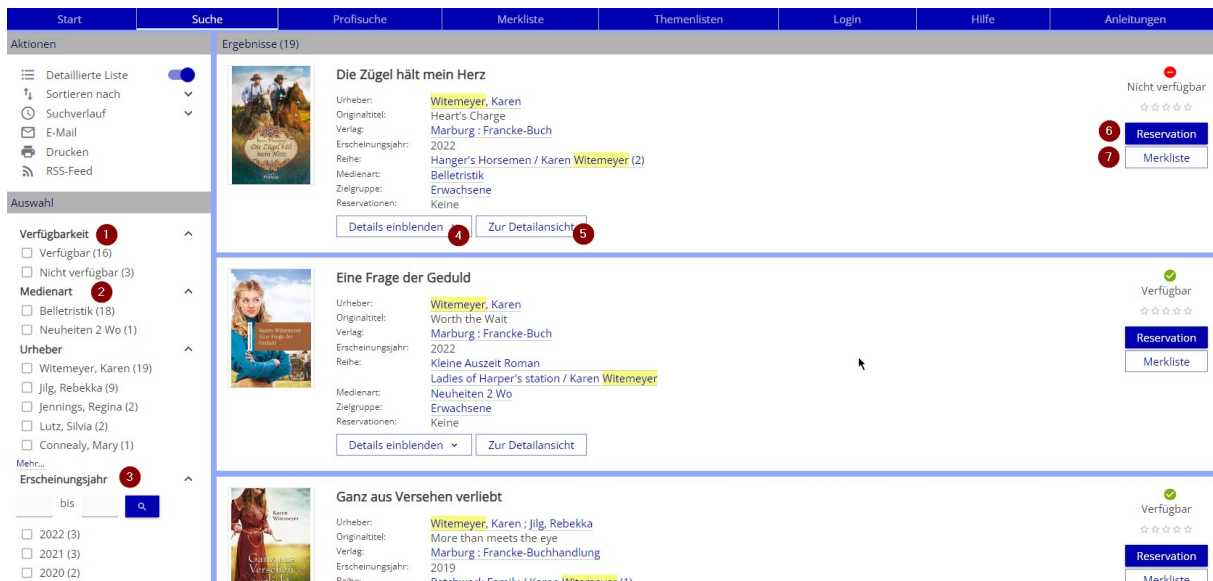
Start | Suche | Profisuche | Merkliste | Themenlisten | Login | Hilfe | Anleitungen

Aktionen

Detaillierte Liste
Sortieren nach
Suchverlauf
E-Mail
Drucken
RSS-Feed

Auswahl

Verfügbarkeit 1
Verfügbar (16)
Nicht verfügbar (3)
Medienart 2
Belletristik (18)
Neuheiten 2 Wo (1)
Urheber
Witemeyer, Karen (19)
Jilg, Rebekka (9)
Jennings, Regina (2)
Lutz, Silvia (2)
Connealy, Mary (1)
Mehr...
Erscheinungsjahr 3
bis
2022 (3)
2021 (3)
2020 (2)

Ergebnisse (19)

Die Zügel hält mein Herz
Urheber: Witemeyer, Karen
Originaltitel: Heart's Charge
Verlag: Marburg : Francke-Buch
Erscheinungsjahr: 2022
Reihe: Hanger's Horsemen / Karen Witemeyer (2)
Medienart: Belletristik
Zielgruppe: Erwachsene
Reservationen: Keine
Details einblenden 4 | Zur Detailansicht 5
Nicht verfügbar
6 Reservation
7 Merkliste

Eine Frage der Geduld
Urheber: Witemeyer, Karen
Originaltitel: Worth the Wait
Verlag: Marburg : Francke-Buch
Erscheinungsjahr: 2022
Reihe: Kleine Auszeit Roman
Ladies of Harper's station / Karen Witemeyer
Medienart: Neuheiten 2 Wo
Zielgruppe: Erwachsene
Reservationen: Keine
Details einblenden | Zur Detailansicht
Verfügbar
Reservation
Merkliste

Ganz aus Versehen verliebt
Urheber: Witemeyer, Karen ; Jilg, Rebekka
Originaltitel: More than meets the eye
Verlag: Marburg : Francke-Buchhandlung
Erscheinungsjahr: 2019
Reihe: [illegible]
Verfügbar
Reservation
Merkliste